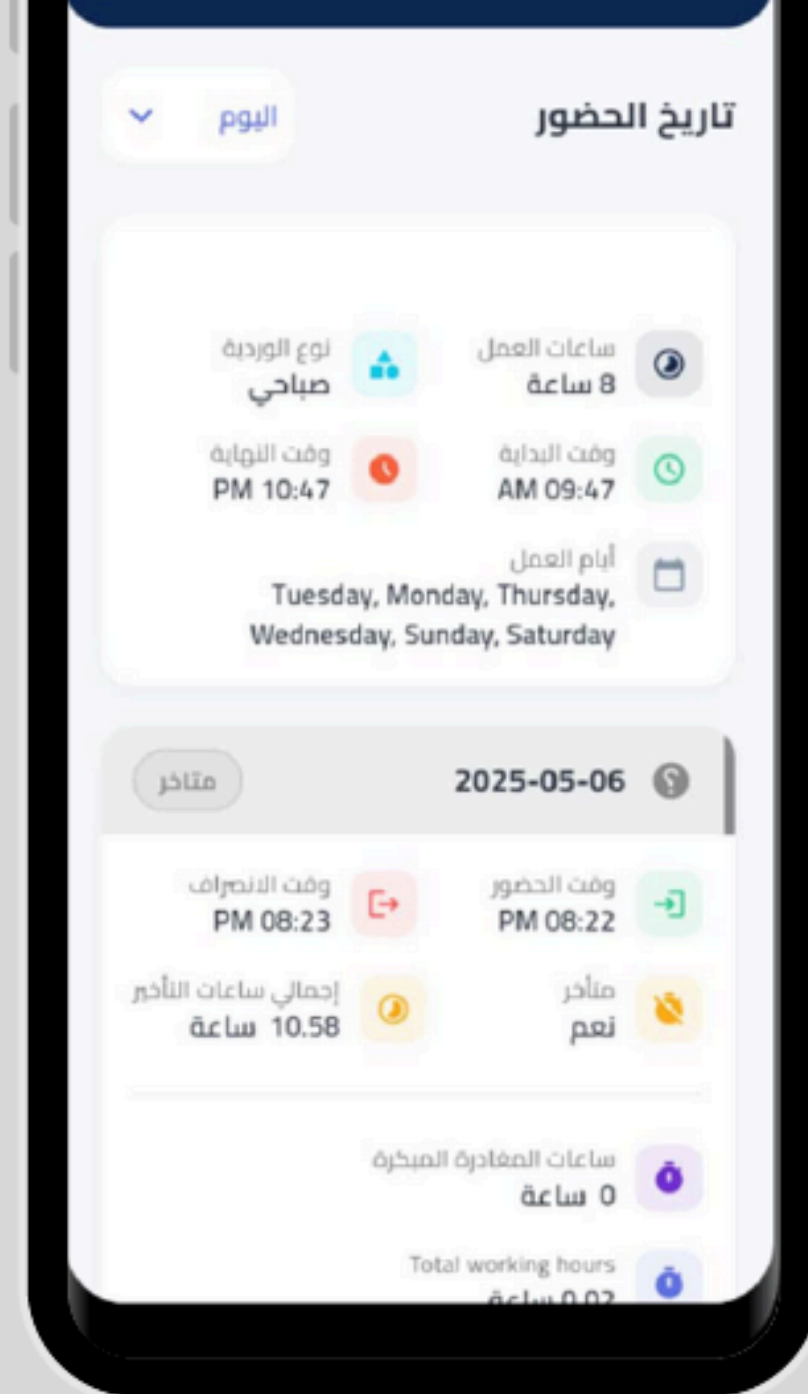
تاريخ الحضور
اليوم

ساعات العمل
8 ساعة
نوع الوردية
صباحي
وقت البداية
AM 09:47
وقت النهاية
PM 10:47
أيام العمل
Tuesday, Monday, Thursday, Wednesday, Sunday, Saturday

2025-05-06
متاخر

وقت الحضور
PM 08:22
وقت الانصراف
PM 08:23
متأخر
نعم
إجمالي ساعات التأخير
10.58 ساعة

ساعات المغادرة المبكرة
0 ساعة
Total working hours
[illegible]